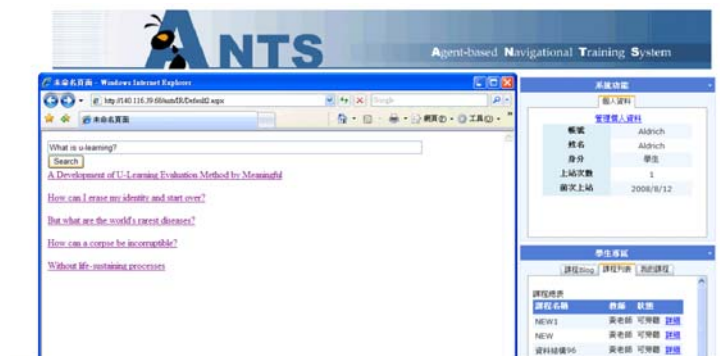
ANTS

Agent-based Navigational Training System

未命名頁面 - Windows Internet Explorer

http://140.116.39.68/antsIR/Default2.aspx

Google

未命名頁面

網頁(P) 工具(O)

What is u-learning?

Search

A Development of U-Learning Evaluation Method by Meaningful

How can I erase my identity and start over?

But what are the world's rarest diseases?

How can a corpse be incorruptible?

Without life-sustaining processes

系統功能

個人資料

管理個人資料

| 帳號 | Aldrich |
|---|---|
| 姓名 | Aldrich |
| 身分 | 學生 |
| 上站次數 | 1 |
| 前次上站 | 2008/8/12 |

學生專區

課程Blog 課程列表 我的課程

課程總覽

| 課程名稱 | 教師 | 狀態 |  |
|---|---|---|---|
| NEW1 | 黃老師 | 可旁聽 | 詳細 |
| NEW | 黃老師 | 可旁聽 | 詳細 |
| 資料結構96 | 黃老師 | 可旁聽 | 詳細 |